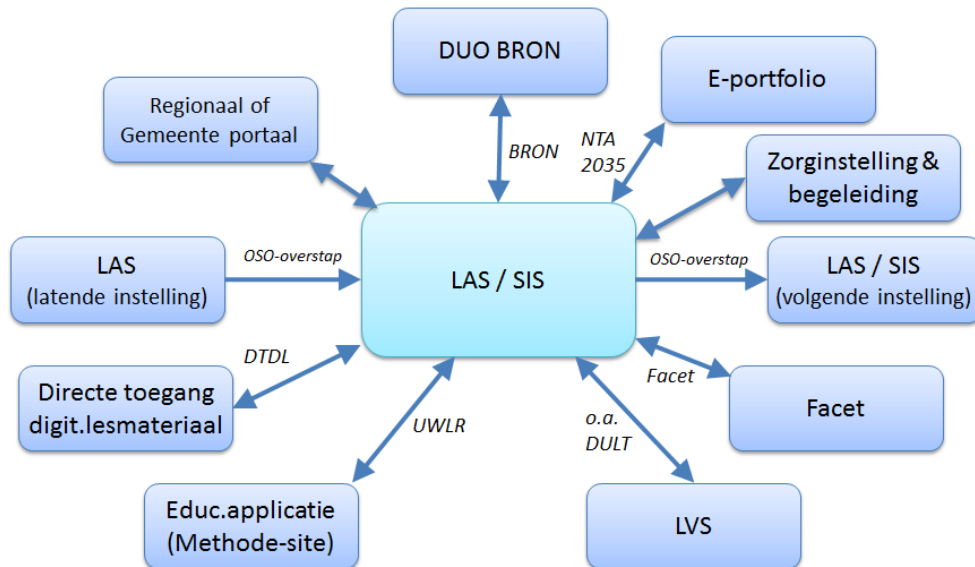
DUO BRON

E-portfolio

Regionaal of Gemeente portaal

BRON

NTA 2035

Zorginstelling & begeleiding

LAS (latende instelling)

OSO-overstap

LAS / SIS

OSO-overstap

LAS / SIS (volgende instelling)

DTDL

Facet

Directe toegang digit.lesmateriaal

UWLR

o.a. DULT

Facet

Educ.applicatie (Methode-site)

LVS